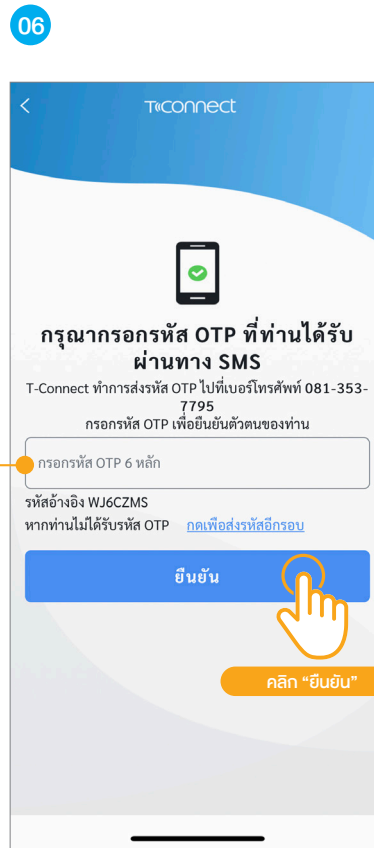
06

T-connect

กรุณากรอกรหัส OTP ที่ท่านได้รับผ่านทาง SMS

T-Connect ทำการส่งรหัส OTP ไปที่เบอร์โทรศัพท์ 081-353-7795
กรอกรหัส OTP เพื่อยืนยันตัวตนของท่าน

กรอกรหัส OTP 6 หลัก

รหัสอ้างอิง WJ6CZMS
หากท่านไม่ได้รับรหัส OTP กดเพื่อส่งรหัสอีกรอบ

ยืนยัน

คลิก "ยืนยัน"